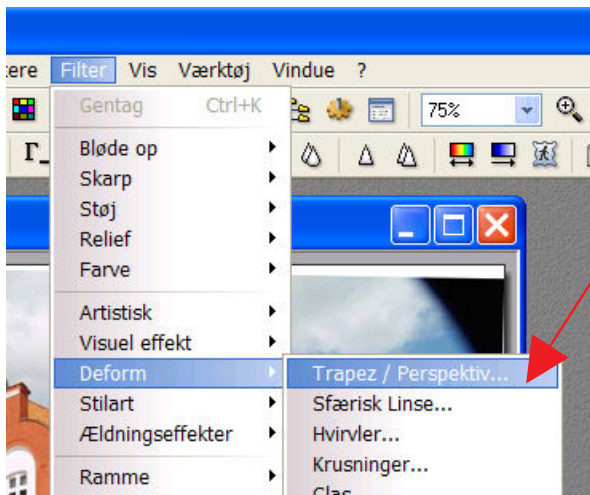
tere Filter Vis Værktøj Vindue ?

Gentag Ctrl+K
Bløde op
Skarp
Støj
Relief
Farve
Artistisk
Visuel effekt
Deform
Stilart
Ældningseffekter
Ramme

75%

Trapez / Perspektiv...
Sfærisk Linse...
Hvirvler...
Krusninger...
Glas